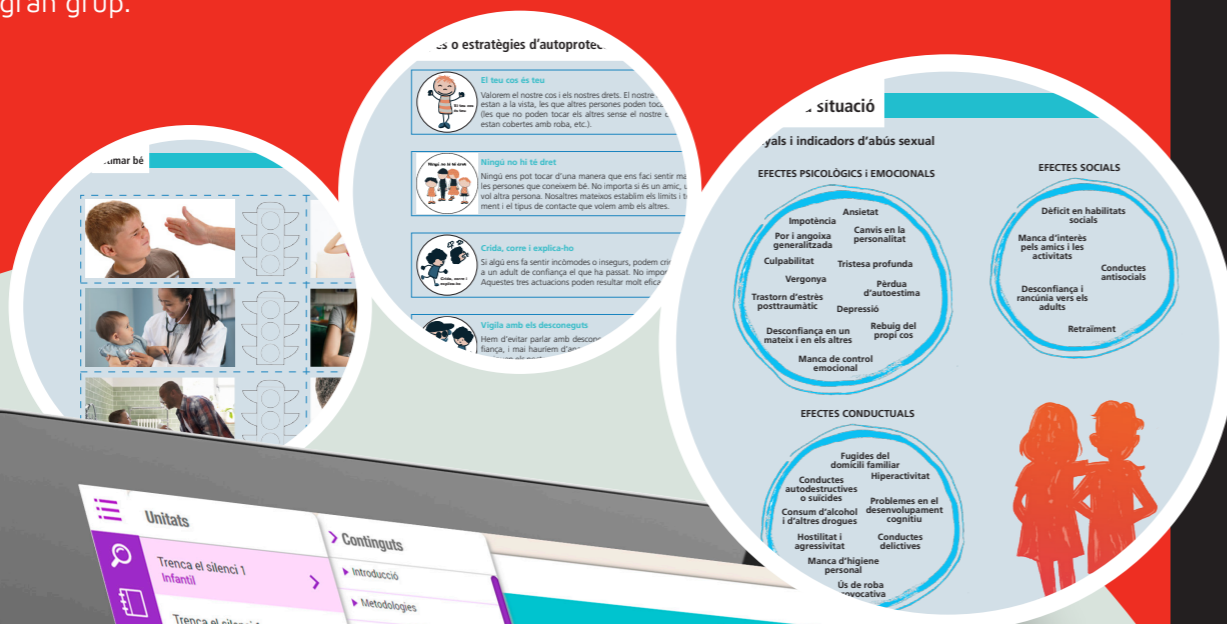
gran grup.

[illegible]umar bé

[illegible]es o estratègies d'autoprotec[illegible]

El teu cos és teu
Valorem el nostre cos i els nostres drets. El nostre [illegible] estan a la vista, les que altres persones poden tocar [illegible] (les que no poden tocar els altres sense el nostre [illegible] estan cobertes amb roba, etc.).

El teu cos és teu

Ningú no hi té dret
Ningú ens pot tocar d'una manera que ens faci sentir ma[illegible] les persones que coneixem bé. No importa si és un amic, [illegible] vol altra persona. Nosaltres mateixos establim els límits i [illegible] ment i el tipus de contacte que volem amb els altres.

Ningú no hi té dret

Crida, corre i explica-ho
Si algú ens fa sentir incòmodes o insegurs, podem cri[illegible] a un adult de confiança el que ha passat. No impor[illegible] Aquestes tres actuacions poden resultar molt efica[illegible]

Crida, corre i explica-ho

Vigila amb els desconeguts
Hem d'evitar parlar amb descon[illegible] fiança, i mai hauríem d'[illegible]

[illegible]a situació

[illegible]yals i indicadors d'abús sexual

EFECTES PSICOLÒGICS i EMOCIONALS
Impotència
Ansietat
Por i angoixa generalitzada
Canvis en la personalitat
Culpabilitat
Tristesa profunda
Vergonya
Trastorn d'estrès posttraumàtic
Pèrdua d'autoestima
Depressió
Desconfiança en un mateix i en els altres
Rebuig del propi cos
Manca de control emocional

EFECTES SOCIALS
Dèficit en habilitats socials
Manca d'interès pels amics i les activitats
Conductes antisocials
Desconfiança i rancúnia vers els adults
Retraïment

EFECTES CONDUCTUALS
Fugides del domicili familiar
Conductes autodestructives o suïcides
Hiperactivitat
Consum d'alcohol i d'altres drogues
Problemes en el desenvolupament cognitiu
Hostilitat i agressivitat
Conductes delictives
Manca d'higiene personal
Ús de roba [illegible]vocativa

Unitats
Trenca el silenci 1
Infantil
Trenca el silenci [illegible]

Continguts
Introducció
Metodologies